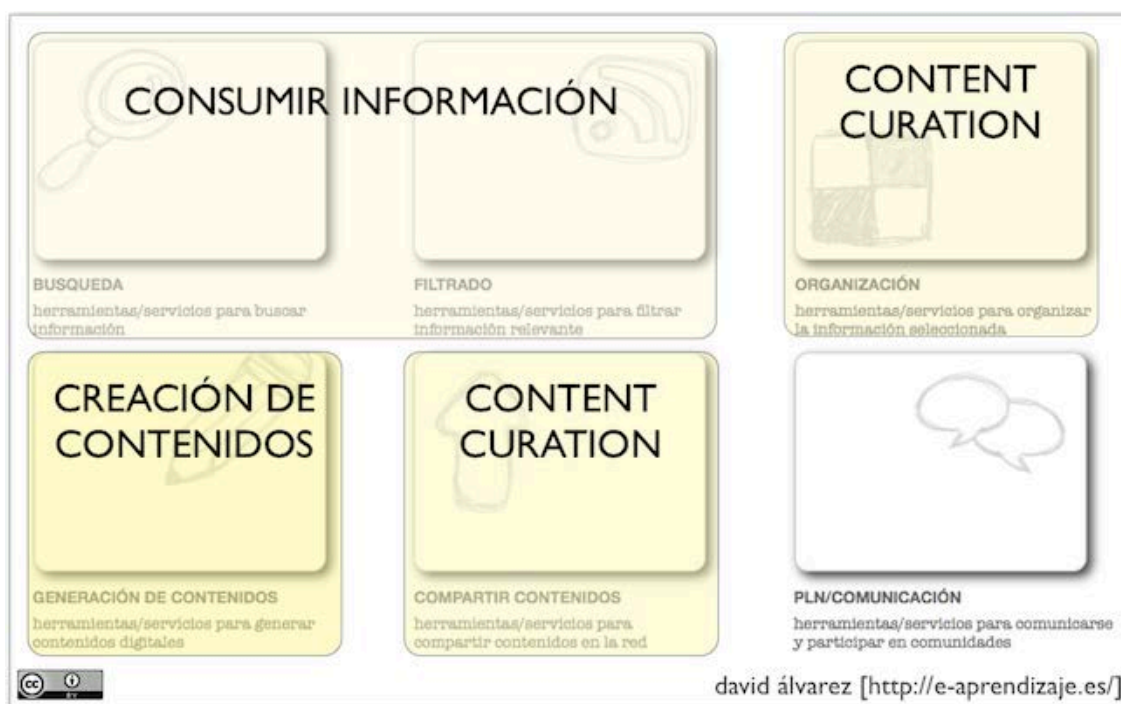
CONSUMIR INFORMACIÓN

BUSQUEDA
herramientas/servicios para buscar información

FILTRADO
herramientas/servicios para filtrar información relevante

CONTENT CURATION

ORGANIZACIÓN
herramientas/servicios para organizar la información seleccionada

CREACIÓN DE CONTENIDOS

GENERACIÓN DE CONTENIDOS
herramientas/servicios para generar contenidos digitales

CONTENT CURATION

COMPARTIR CONTENIDOS
herramientas/servicios para compartir contenidos en la red

PLN/COMUNICACIÓN
herramientas/servicios para comunicarse y participar en comunidades

cc BY

david álvarez [http://e-aprendizaje.es/]